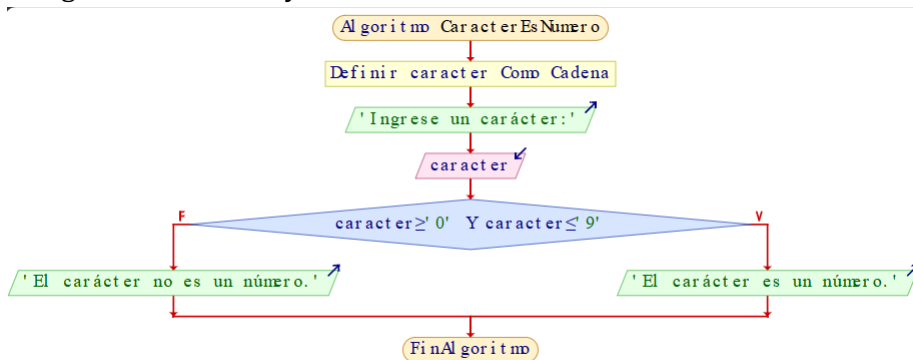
Algoritmo CaracterEsNumero

Definir caracter Como Cadena

'Ingrese un carácter:'

caracter

F

V

caracter≥'0' Y caracter≤'9'

'El carácter no es un número.'

'El carácter es un número.'

FinAlgoritmo